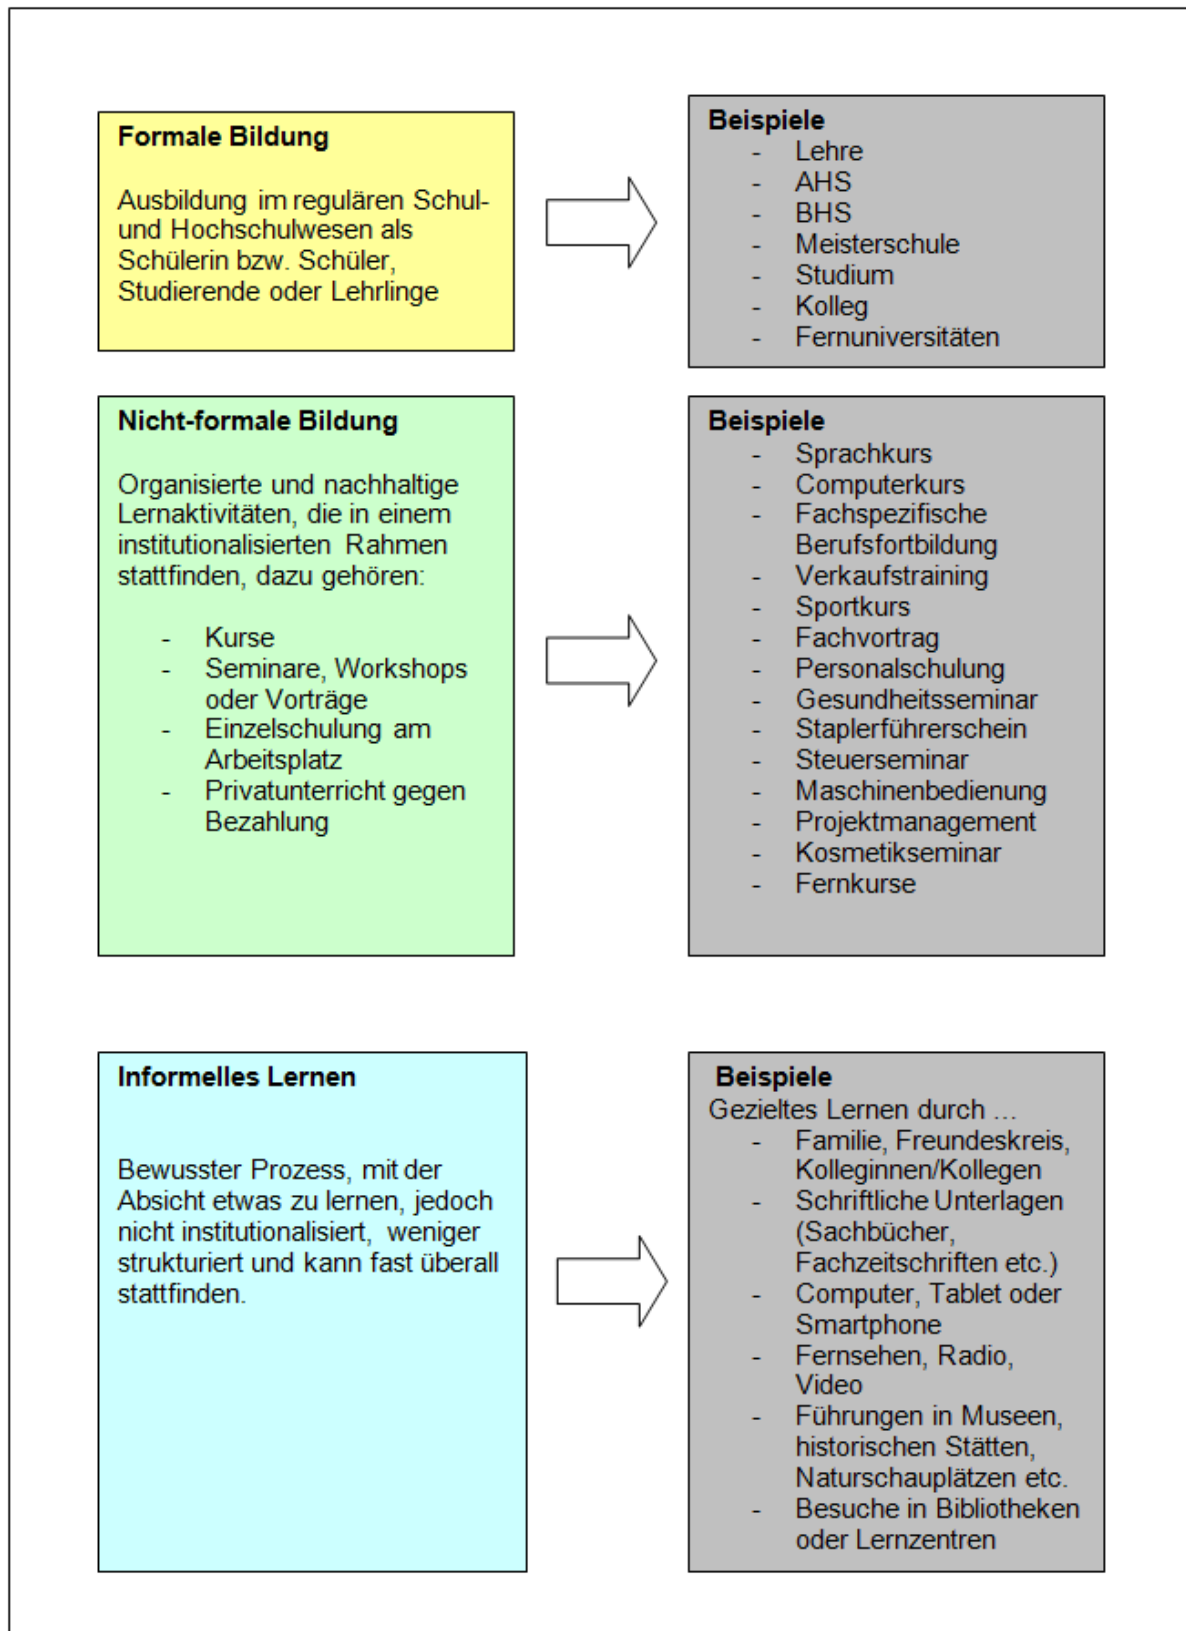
**Formale Bildung**

Ausbildung im regulären Schul- und Hochschulwesen als Schülerin bzw. Schüler, Studierende oder Lehrlinge

**Beispiele**
- Lehre
- AHS
- BHS
- Meisterschule
- Studium
- Kolleg
- Fernuniversitäten

**Nicht-formale Bildung**

Organisierte und nachhaltige Lernaktivitäten, die in einem institutionalisierten Rahmen stattfinden, dazu gehören:

- Kurse
- Seminare, Workshops oder Vorträge
- Einzelschulung am Arbeitsplatz
- Privatunterricht gegen Bezahlung

**Beispiele**
- Sprachkurs
- Computerkurs
- Fachspezifische Berufsfortbildung
- Verkaufstraining
- Sportkurs
- Fachvortrag
- Personalschulung
- Gesundheitsseminar
- Staplerführerschein
- Steuerseminar
- Maschinenbedienung
- Projektmanagement
- Kosmetikseminar
- Fernkurse

**Informelles Lernen**

Bewusster Prozess, mit der Absicht etwas zu lernen, jedoch nicht institutionalisiert, weniger strukturiert und kann fast überall stattfinden.

**Beispiele**
Gezieltes Lernen durch ...
- Familie, Freundeskreis, Kolleginnen/Kollegen
- Schriftliche Unterlagen (Sachbücher, Fachzeitschriften etc.)
- Computer, Tablet oder Smartphone
- Fernsehen, Radio, Video
- Führungen in Museen, historischen Stätten, Naturschauplätzen etc.
- Besuche in Bibliotheken oder Lernzentren